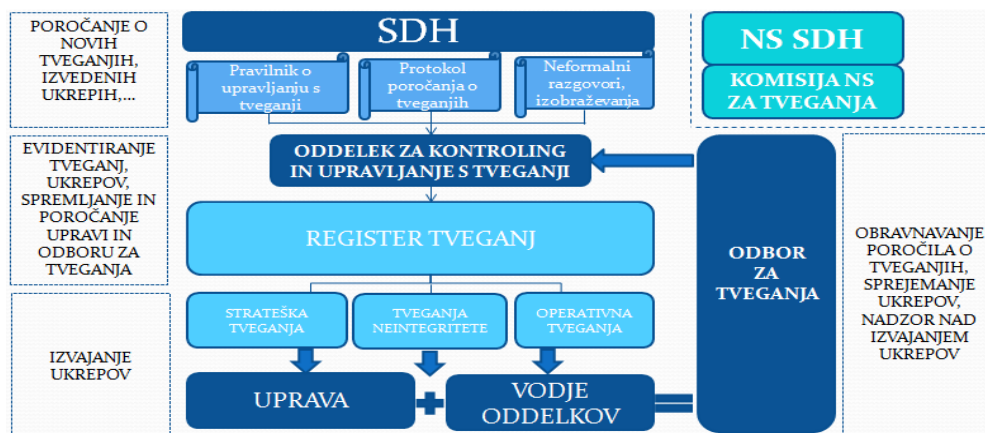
POROČANJE O NOVIH TVEGANJIH, IZVEDENIH UKREPIH,…

SDH

Pravilnik o upravljanju s tveganji

Protokol poročanja o tveganjih

Neformalni razgovori, izobraževanja

NS SDH

KOMISIJA NS ZA TVEGANJA

EVIDENTIRANJE TVEGANJ, UKREPOV, SPREMLJANJE IN POROČANJE UPRAVI IN ODBORU ZA TVEGANJA

ODDELEK ZA KONTROLING IN UPRAVLJANJE S TVEGANJI

REGISTER TVEGANJ

ODBOR ZA TVEGANJA

OBRAVNAVANJE POROČILA O TVEGANJIH, SPREJEMANJE UKREPOV, NADZOR NAD IZVAJANJEM UKREPOV

STRATEŠKA TVEGANJA

TVEGANJA NEINTEGRITETE

OPERATIVNA TVEGANJA

IZVAJANJE UKREPOV

UPRAVA

VODJE ODDELKOV